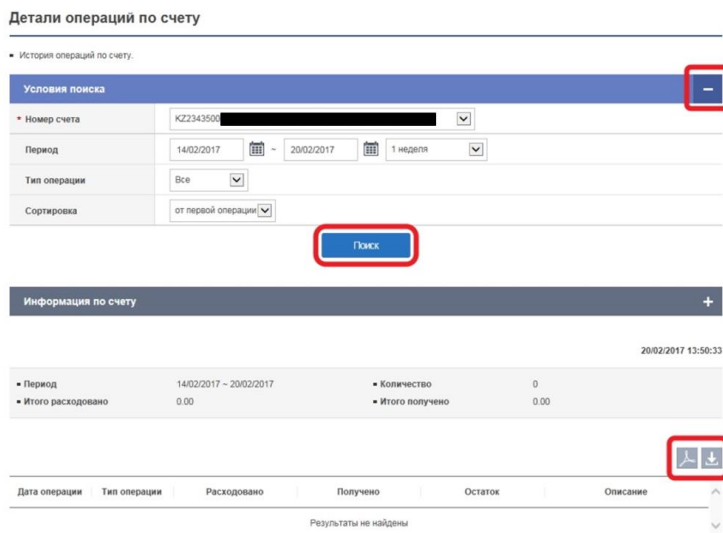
Детали операций по счету

▪ История операций по счету.

Условия поиска

| | |
|---|---|
| * Номер счета | KZ2343500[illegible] |
| Период | 14/02/2017 ~ 20/02/2017 1 неделя |
| Тип операции | Все |
| Сортировка | от первой операции |

Поиск

Информация по счету +

20/02/2017 13:50:33

▪ Период 14/02/2017 ~ 20/02/2017 ▪ Количество 0
▪ Итого расходовано 0.00 ▪ Итого получено 0.00

| Дата операции | Тип операции | Расходовано | Получено | Остаток | Описание |
|---|---|---|---|---|---|

Результаты не найдены